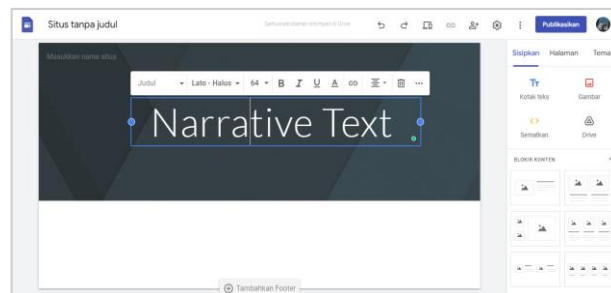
Situs tanpa judul

Semua perubahan disimpan di Drive

Publikasikan

Masukkan nama situs

Judul

Lato - Halus

64

B I U A

Narrative Text

Sisipkan Halaman Tema

Tt Kotak teks

Gambar

Sematkan

Drive

BLOKIR KONTEN

Tambahkan Footer